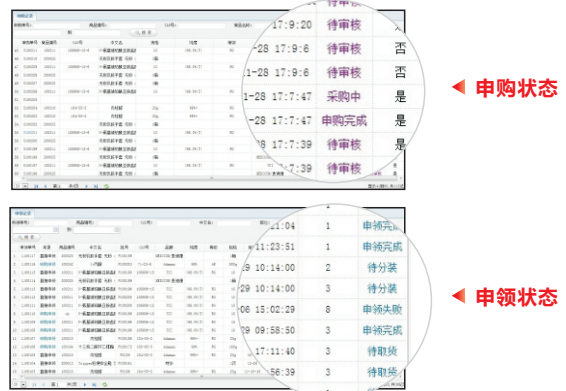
17:9:20 待审核 否
-28 17:9:6 待审核 否
1-28 17:9:6 待审核 否
1-28 17:7:47 采购中 是
1-28 17:7:47 申购完成 是
28 17:7:39 待审核 是
28 17:7:39 待审核 是

申购状态

11:21:04 1 申领完成
11:23:51 1 申领完成
19 10:14:00 2 待分装
19 10:14:00 3 待分装
06 15:02:29 8 申领失败
09 09:58:50 3 申领完成
17:11:40 3 待取货
17:11:40 1 待取货

申领状态